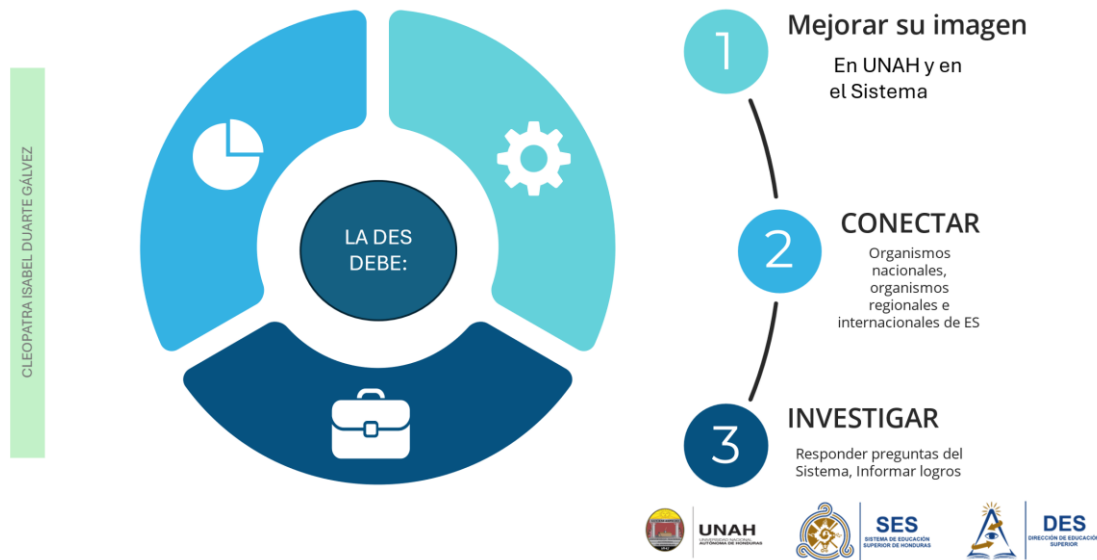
CLEOPATRA ISABEL DUARTE GÁLVEZ

LA DES DEBE:

1
Mejorar su imagen
En UNAH y en el Sistema

2
CONECTAR
Organismos nacionales, organismos regionales e internacionales de ES

3
INVESTIGAR
Responder preguntas del Sistema, Informar logros

UNAH
UNIVERSIDAD NACIONAL AUTÓNOMA DE HONDURAS

SES
SISTEMA DE EDUCACIÓN SUPERIOR DE HONDURAS

DES
DIRECCIÓN DE EDUCACIÓN SUPERIOR